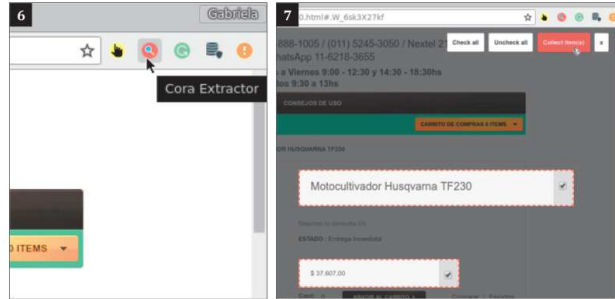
6

Gabriela

Cora Extractor

0 ITEMS

7

0.html#.W_6sk3X27kf

Check all

Uncheck all

Collect item(s)

x

888-1005 / (011) 5245-3050 / Nextel 2

hatsApp 11-6218-3655

a Viernes 9:00 - 12:30 y 14:30 - 18:30hs

dos 9:30 a 13hs

CONSEJOS DE USO

CARRITO DE COMPRAS 0 ITEMS

OR HUSQVARNA TF230

Motocultivador Husqvarna TF230

ESTADO : Entrega Inmediata

$ 37.607,00